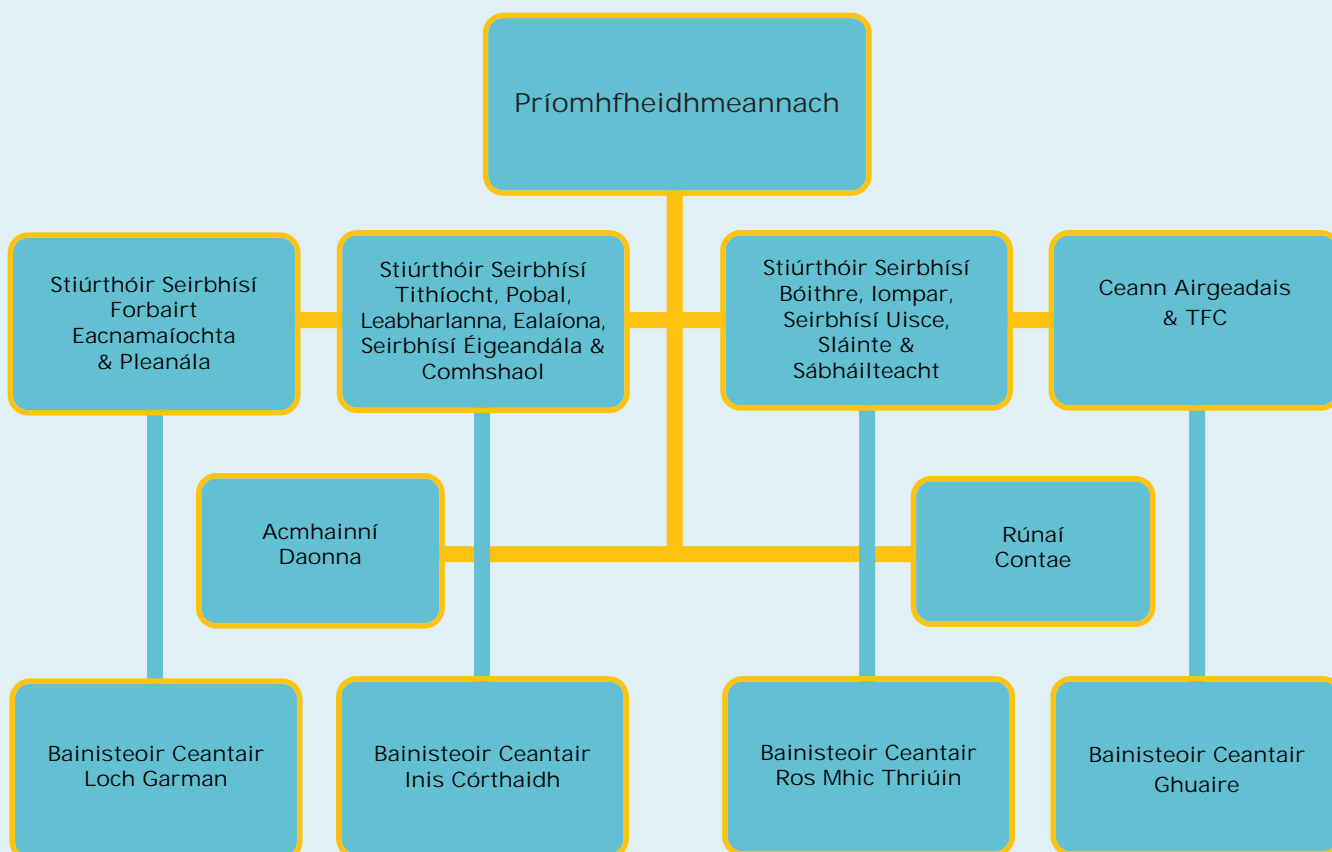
Príomhfheidhmeannach

Stiúrthóir Seirbhísí Forbairt Eacnamaíochta & Pleanála

Stiúrthóir Seirbhísí Tithíocht, Pobal, Leabharlanna, Ealaíona, Seirbhísí Éigeandála & Comhshaol

Stiúrthóir Seirbhísí Bóithre, Iompar, Seirbhísí Uisce, Sláinte & Sábháilteacht

Ceann Airgeadais & TFC

Acmhainní Daonna

Rúnaí Contae

Bainisteoir Ceantair Loch Garman

Bainisteoir Ceantair Inis Córthaidh

Bainisteoir Ceantair Ros Mhic Thriúin

Bainisteoir Ceantair Ghuaire